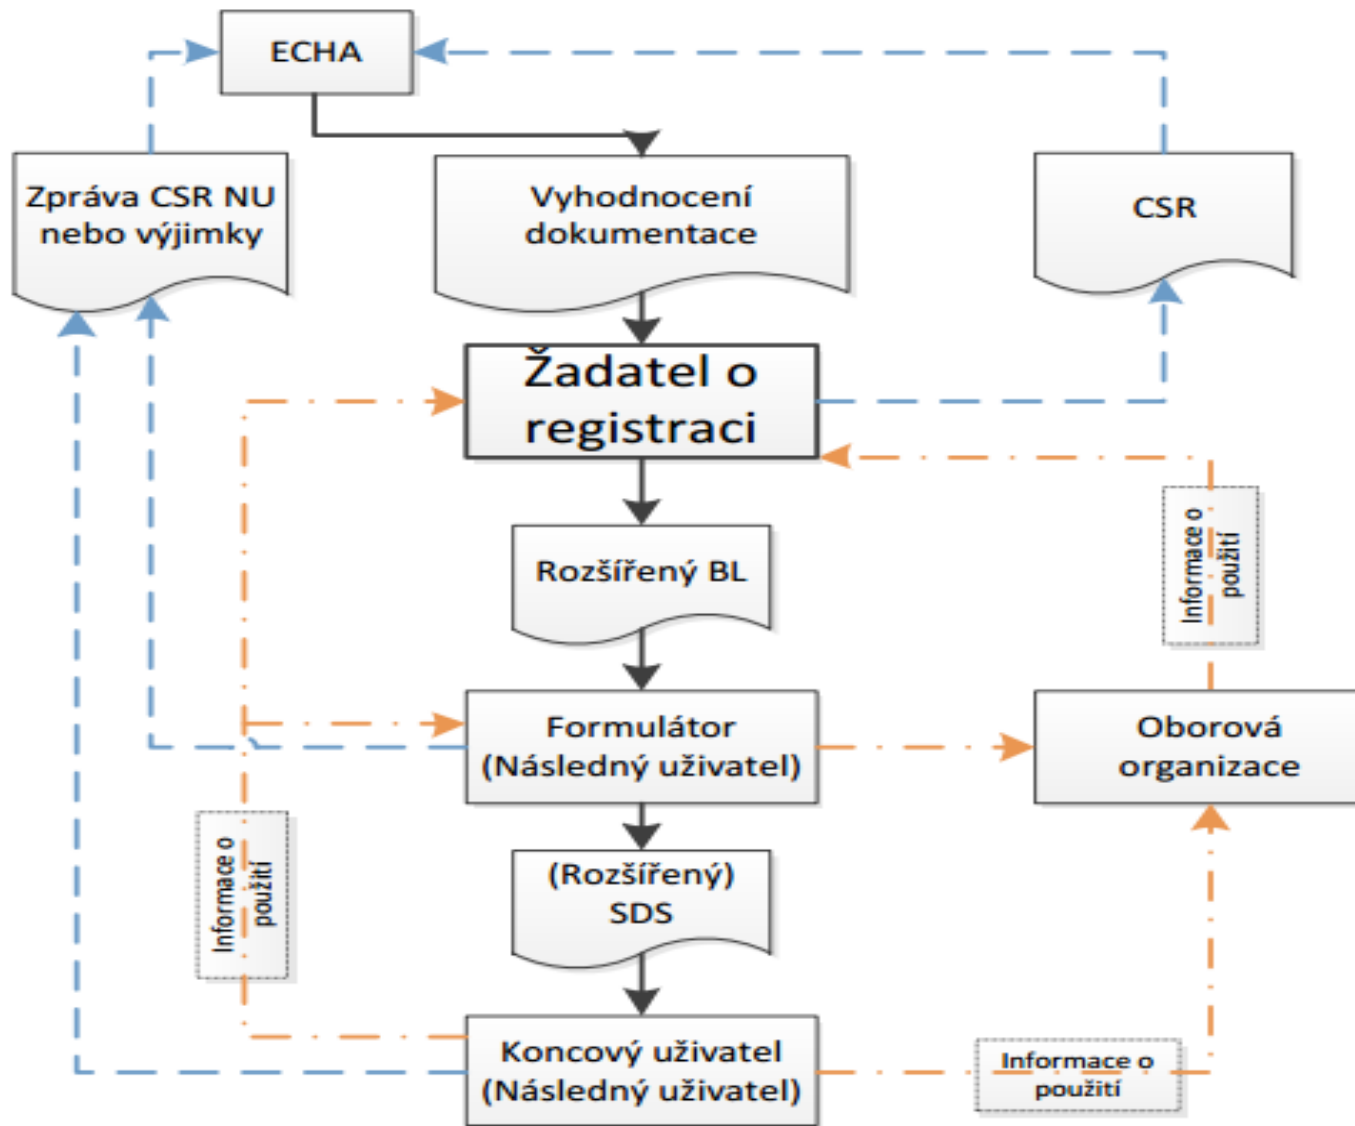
ECHA

Zpráva CSR NU nebo výjimky

Vyhodnocení dokumentace

CSR

Žadatel o registraci

Informace o použití

Rozšířený BL

Formulátor (Následný uživatel)

Oborová organizace

Informace o použití

(Rozšířený) SDS

Koncový uživatel (Následný uživatel)

Informace o použití